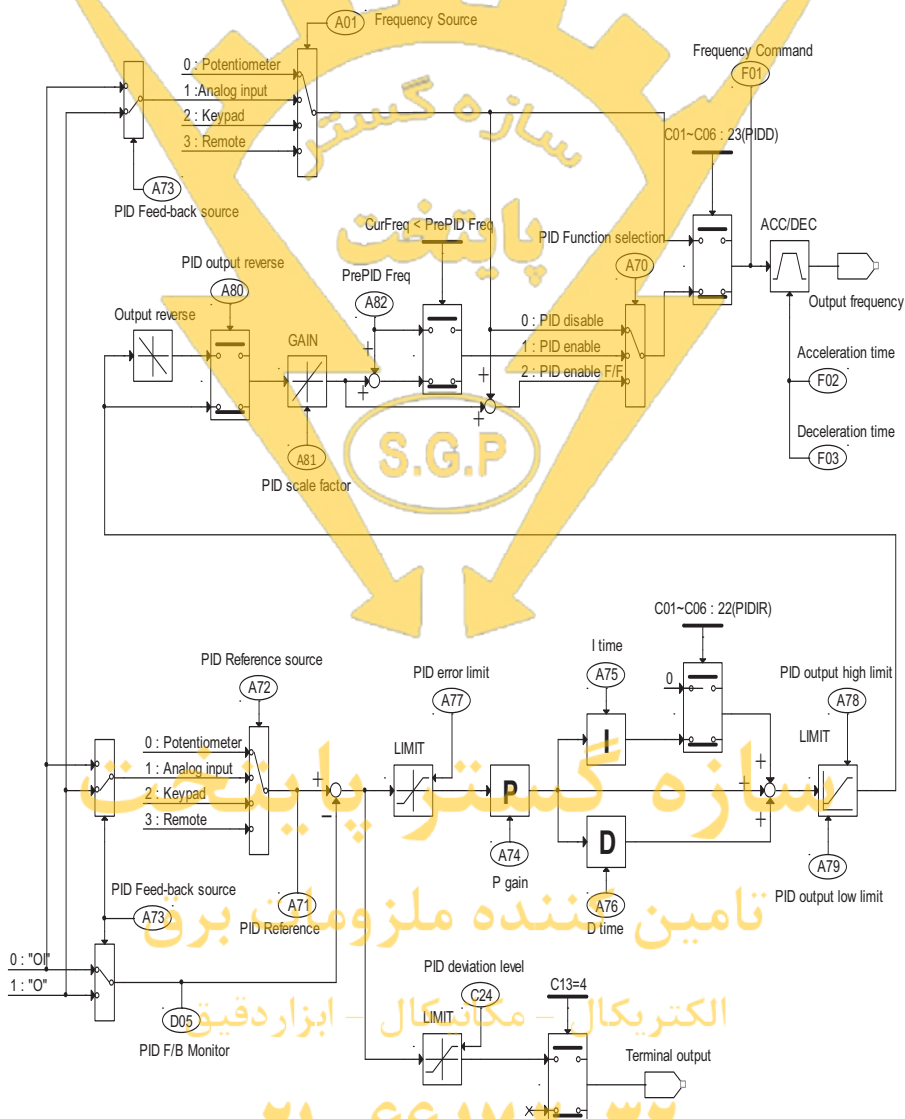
A01 Frequency Source

Frequency Command

F01

0 : Potentiometer
1 :Analog input
2 : Keypad
3 : Remote

C01~C06 : 23(PIDD)

A73
PID Feed-back source

CurFreq < PrePID Freq

PID Function selection

ACC/DEC

PID output reverse

PrePID Freq

A70

A80

A82

Output frequency

Output reverse

GAIN

0 : PID disable
1 : PID enable
2 : PID enable F/F

Acceleration time

+

+

+

F02

Deceleration time

A81
PID scale factor

S.G.P

F03

C01~C06 : 22(PIDIR)

I time

PID Reference source

PID error limit

PID output high limit

A72

A75

A77

A78

0

LIMIT

LIMIT

0 : Potentiometer
1 : Analog input
2 : Keypad
3 : Remote

+

I

+

P

−

+

D

A74
P gain

PID Feed-back source

A73

A71
PID Reference

A76
D time

A79
PID output low limit

0 : "OI"
1 : "O"

PID deviation level

C24

C13=4

LIMIT

D05
PID F/B Monitor

Terminal output

سازه گستر پایتخت

تامین کننده ملزومات برق

الکتریکال – مکانیکال – ابزاردقیق

پایتخت